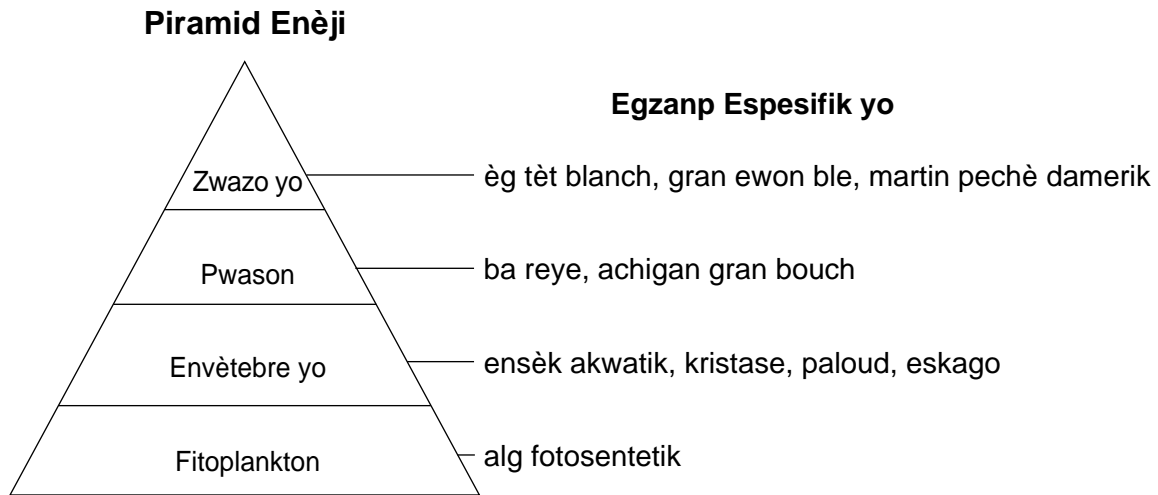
Piramid Enèji

Egzanp Espesifik yo

Zwazo yo — ègtèt blanch, gran ewon ble, martin pechè damerik

Pwason — ba reye, achigan gran bouch

Envètebre yo — ensèk akwatik, kristase, paloud, eskago

Fitoplankton — alg fotosentetik